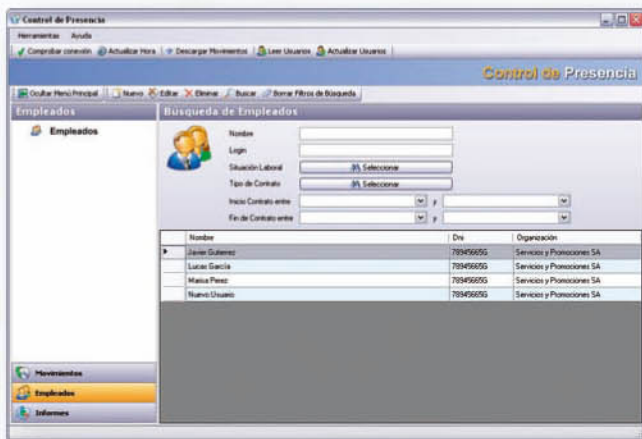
Control de Presencia

Herramientas Ayuda

Comprobar conexión Actualizar Hora Descargar Movimientos Leer Usuarios Actualizar Usuarios

Control de Presencia

Ocultar Menú Principal Nuevo Editar Eliminar Buscar Borrar Filtros de Búsqueda

Empleados

Empleados

Búsqueda de Empleados

Nombre

Login

Situación Laboral Seleccionar

Tipo de Contrato Seleccionar

Inicio Contrato entre y

Fin de Contrato entre y

| Nombre | Dni | Organización |
|---|---|---|
| Javier Gutierrez | 78945665G | Servicios y Promociones SA |
| Lucas García | 78945665G | Servicios y Promociones SA |
| Marisa Perez | 78945665G | Servicios y Promociones SA |
| Nuevo Usuario | 78945665G | Servicios y Promociones SA |

Movimientos

Empleados

Informes